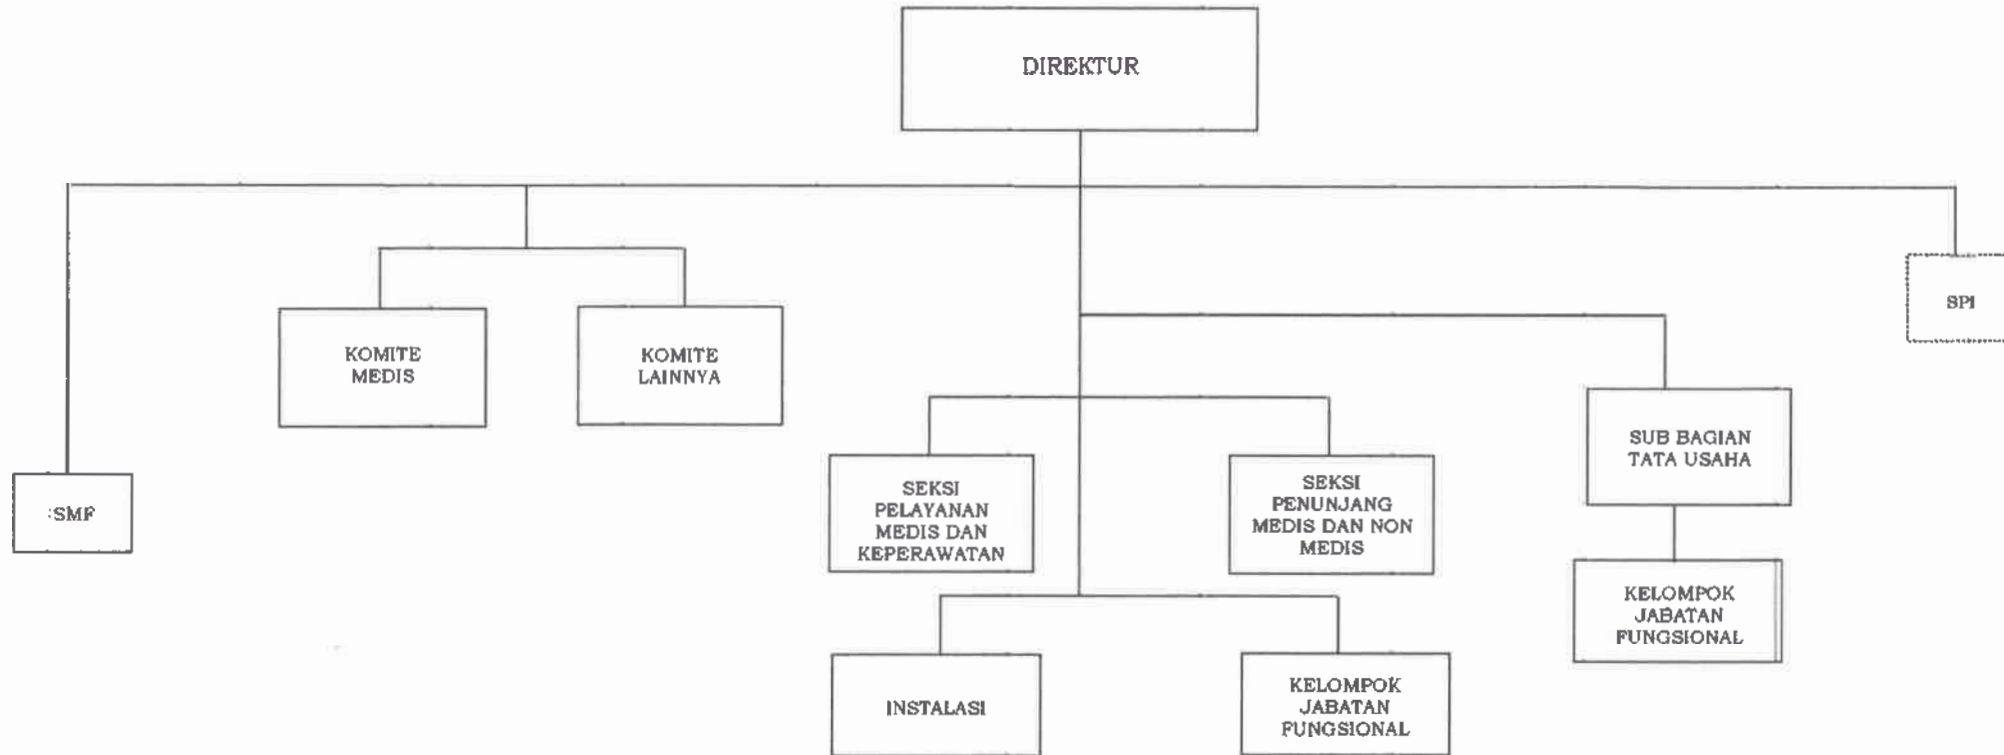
DIREKTUR

KOMITE MEDIS

KOMITE LAINNYA

SPI

SMF

SEKSI PELAYANAN MEDIS DAN KEPERAWATAN

SEKSI PENUNJANG MEDIS DAN NON MEDIS

SUB BAGIAN TATA USAHA

KELOMPOK JABATAN FUNGSIONAL

INSTALASI

KELOMPOK JABATAN FUNGSIONAL